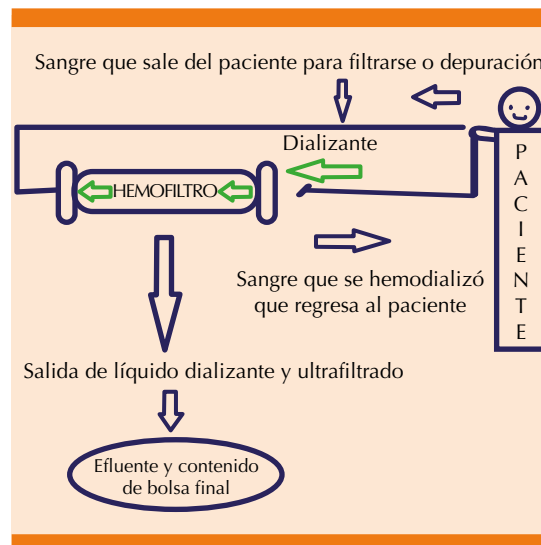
Sangre que sale del paciente para filtrarse o depuración

Dializante

HEMOFILTRO

P A C I E N T E

Sangre que se hemodializó que regresa al paciente

Salida de líquido dializante y ultrafiltrado

Efluente y contenido de bolsa final